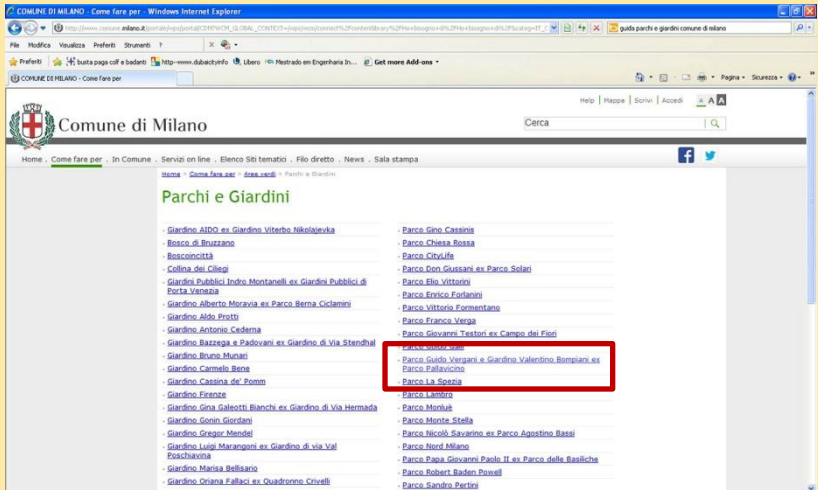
COMUNE DI MILANO - Come fare per - Windows Internet Explorer

http://www.comune.milano.it/portale/wps/portal/CDMHome/... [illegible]

guida parchi e giardini comune di milano

File Modifica Visualizza Preferiti Strumenti ?

Preferiti | busta paga colf e badanti | http--www.dubaicity.info | Libero | Mestrado em Engenharia In... | Get more Add-ons

COMUNE DI MILANO - Come fare per

Pagina | Sicurezza

Help | Mappe | Scrivi | Accedi A A A

Comune di Milano

Cerca

Home . Come fare per . In Comune . Servizi on line . Elenco Siti tematici . Filo diretto . News . Sala stampa

Home > Come fare per > Aree verdi > Parchi e Giardini

Parchi e Giardini

- Giardino AIDO ex Giardino Viterbo Nikolajevka
- Bosco di Bruzzano
- Boscoincittà
- Collina dei Ciliegi
- Giardini Pubblici Indro Montanelli ex Giardini Pubblici di Porta Venezia
- Giardino Alberto Moravia ex Parco Berna Ciclamini
- Giardino Aldo Protti
- Giardino Antonio Cederna
- Giardino Bazzega e Padovani ex Giardino di Via Stendhal
- Giardino Bruno Munari
- Giardino Carmelo Bene
- Giardino Cassina de' Pomm
- Giardino Firenze
- Giardino Gina Galeotti Bianchi ex Giardino di Via Hermada
- Giardino Gonin Giordani
- Giardino Gregor Mendel
- Giardino Luigi Marangoni ex Giardino di via Val Poschiavina
- Giardino Marisa Bellisario
- Giardino Oriana Fallaci ex Quadronno Crivelli

- Parco Gino Cassinis
- Parco Chiesa Rossa
- Parco CityLife
- Parco Don Giussani ex Parco Solari
- Parco Elio Vittorini
- Parco Enrico Forlanini
- Parco Vittorio Formentano
- Parco Franco Verga
- Parco Giovanni Testori ex Campo dei Fiori
- Parco Guido Galli
- Parco Guido Vergani e Giardino Valentino Bompiani ex Parco Pallavicino
- Parco La Spezia
- Parco Lambro
- Parco Monluè
- Parco Monte Stella
- Parco Nicolò Savarino ex Parco Agostino Bassi
- Parco Nord Milano
- Parco Papa Giovanni Paolo II ex Parco delle Basiliche
- Parco Robert Baden Powell
- Parco Sandro Pertini